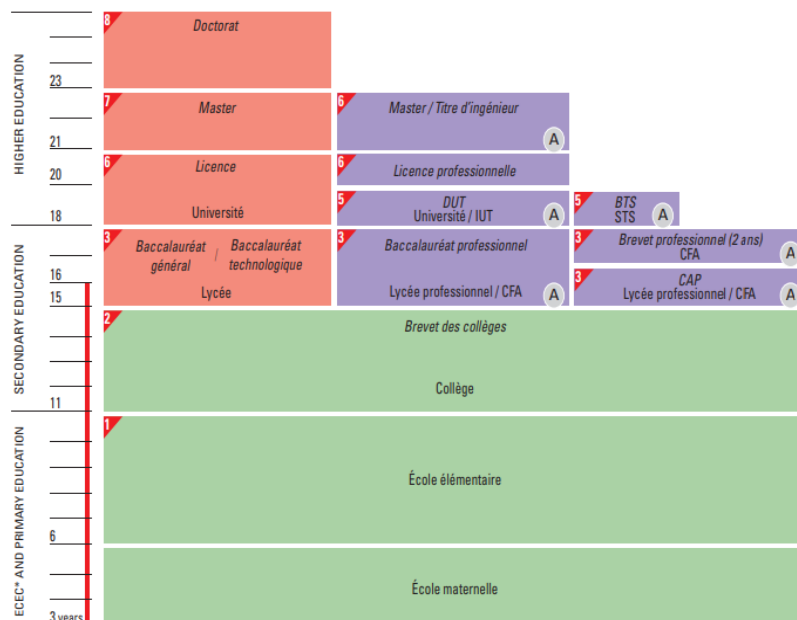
HIGHER EDUCATION
SECONDARY EDUCATION
ECEC* AND PRIMARY EDUCATION

23
21
20
18
16
15
11
6
3 years

8 Doctorat

7 Master

6 Master / Titre d'ingénieur A

6 Licence
Université

6 Licence professionnelle

5 DUT
Université / IUT A

5 BTS
STS A

3 Baccalauréat général / Baccalauréat technologique
Lycée

3 Baccalauréat professionnel
Lycée professionnel / CFA A

3 Brevet professionnel (2 ans)
CFA A

3 CAP
Lycée professionnel / CFA A

2 Brevet des collèges
Collège

1 École élémentaire

École maternelle